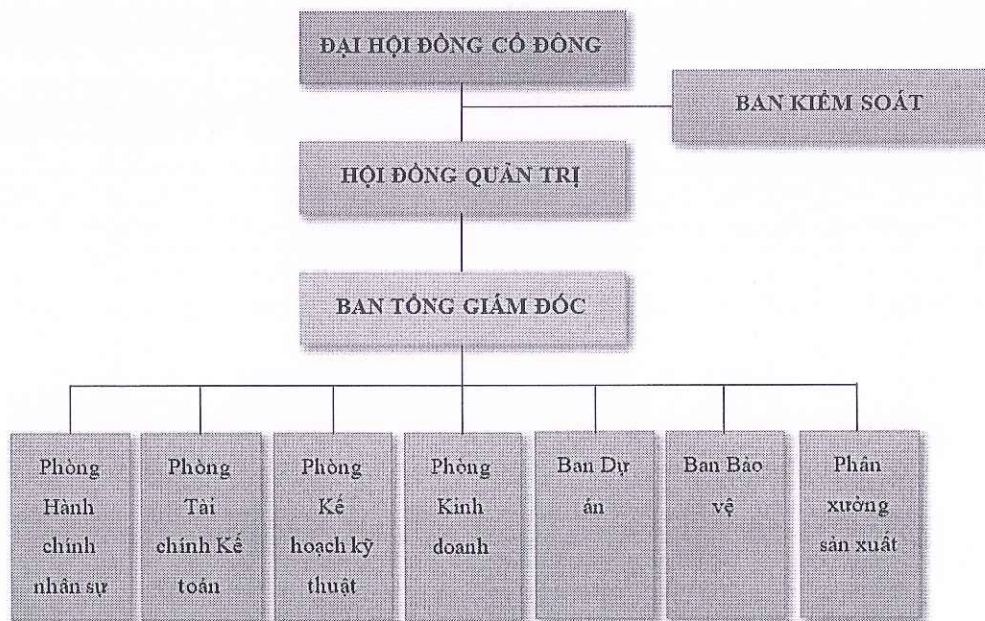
ĐẠI HỘI ĐỒNG CỔ ĐÔNG

BAN KIỂM SOÁT

HỘI ĐỒNG QUẢN TRỊ

BAN TỔNG GIÁM ĐỐC

Phòng Hành chính nhân sự

Phòng Tài chính Kế toán

Phòng Kế hoạch kỹ thuật

Phòng Kinh doanh

Ban Dự án

Ban Bảo vệ

Phân xưởng sản xuất